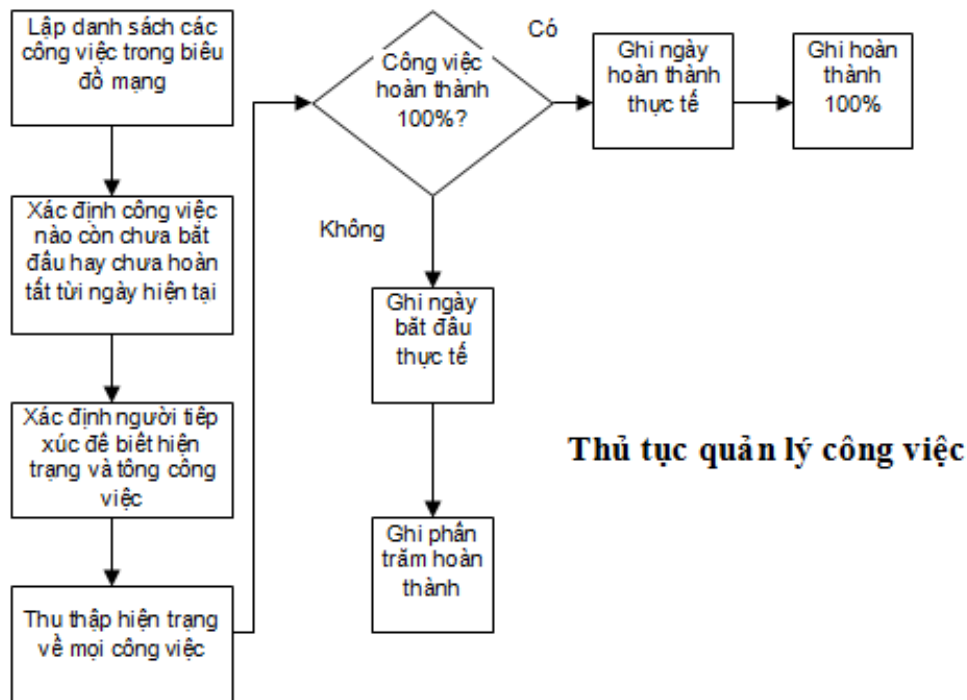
Lập danh sách các công việc trong biểu đồ mạng

Xác định công việc nào còn chưa bắt đầu hay chưa hoàn tất từ ngày hiện tại

Xác định người tiếp xúc để biết hiện trạng và tổng công việc

Thu thập hiện trạng về mọi công việc

Công việc hoàn thành 100%?

Có

Ghi ngày hoàn thành thực tế

Ghi hoàn thành 100%

Không

Ghi ngày bắt đầu thực tế

Ghi phần trăm hoàn thành

Thủ tục quản lý công việc